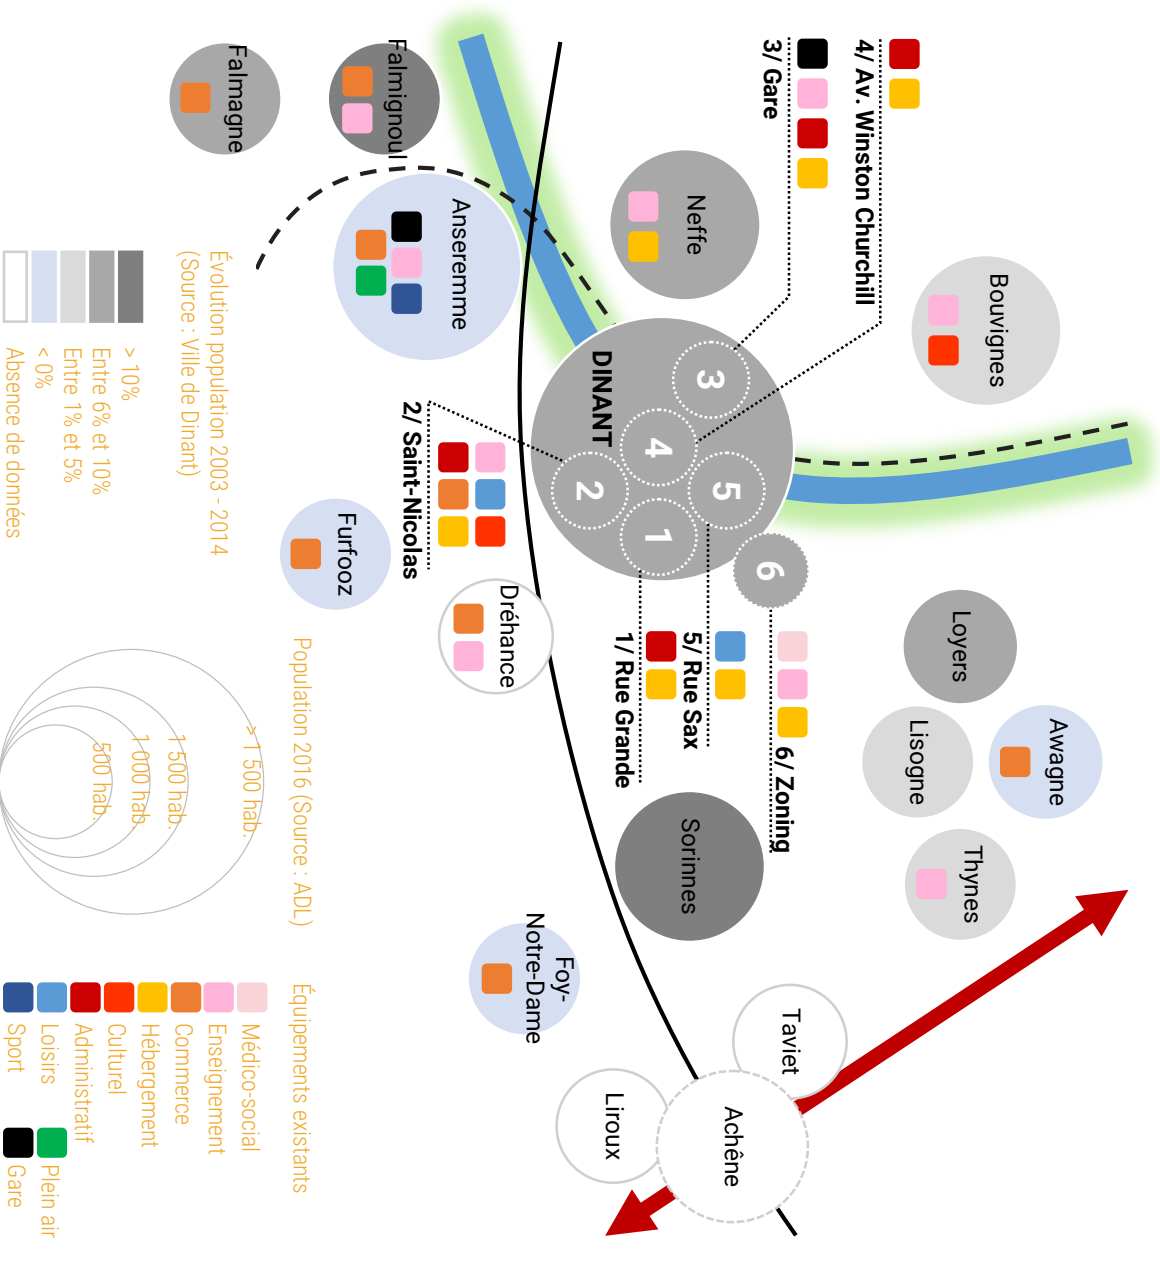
4/ Av. Winston Churchill

3/ Gare

Falmagne

Falmignoul

Neffe

Bouvignes

Anseremme

DINANT

3

4

2

5

1

6

2/ Saint-Nicolas

Furfooz

Dréhance

1/ Rue Grande

5/ Rue Sax

6/ Zoning

Loyers

Lisogne

Awagne

Sorinnes

Thynes

Foy-Notre-Dame

Taviet

Liroux

Achêne

Évolution population 2003 - 2014 (Source : Ville de Dinant)

> 10%
Entre 6% et 10%
Entre 1% et 5%
< 0%
Absence de données

Population 2016 (Source : ADL)

> 1 500 hab.
1 500 hab.
1 000 hab.
500 hab.

Équipements existants

Médico-social
Enseignement
Commerce
Hébergement
Culturel
Administratif
Loisirs
Sport
Plein air
Gare